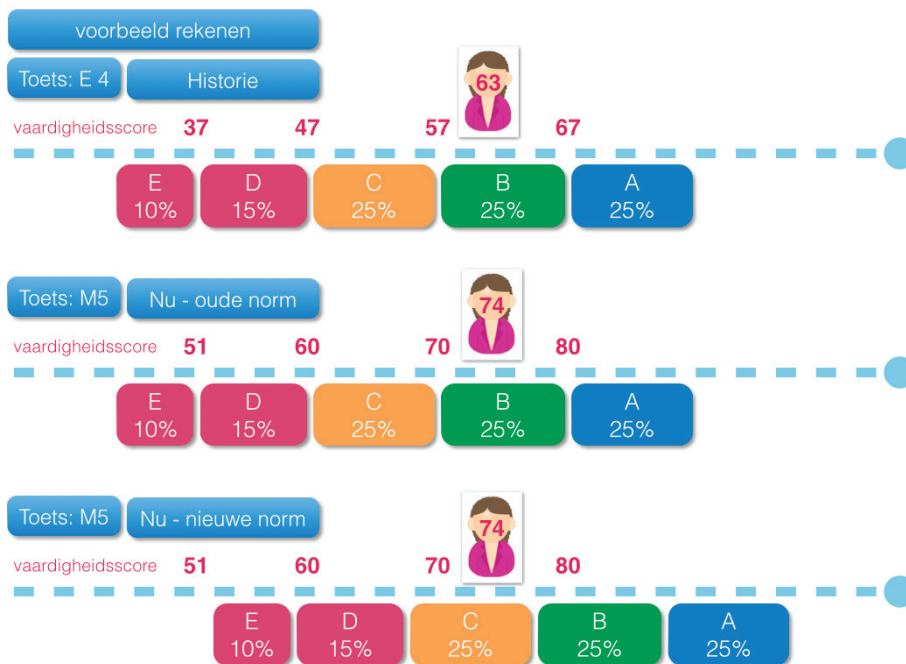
voorbeeld rekenen

Toets: E 4

Historie

63

vaardigheidsscore 37 47 57 67

E 10%
D 15%
C 25%
B 25%
A 25%

Toets: M5

Nu - oude norm

74

vaardigheidsscore 51 60 70 80

E 10%
D 15%
C 25%
B 25%
A 25%

Toets: M5

Nu - nieuwe norm

74

vaardigheidsscore 51 60 70 80

E 10%
D 15%
C 25%
B 25%
A 25%